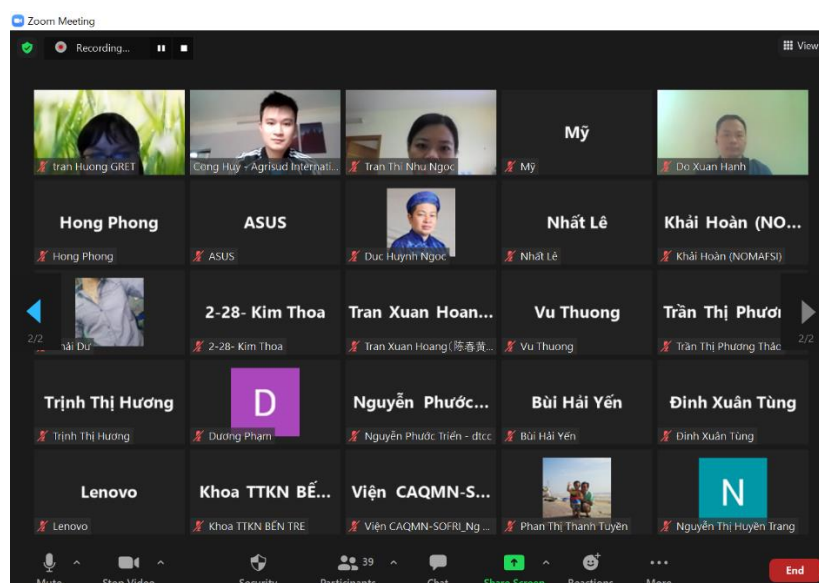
Zoom Meeting

Recording...

View

tran Huong GRET

Cong Huy - Agrisud Internati...

Tran Thi Nhu Ngoc

Mỹ

Mỹ

Do Xuan Hanh

Hong Phong

Hong Phong

ASUS

ASUS

Duc Huynh Ngoc

Nhất Lê

Nhất Lê

Khải Hoàn (NO...

Khải Hoàn (NOMAFSI)

2/2

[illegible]ải Dư

2-28- Kim Thoa

2-28- Kim Thoa

Tran Xuan Hoan...

Tran Xuan Hoang(陈春黄...

Vu Thuong

Vu Thuong

Trần Thị Phươ

Trần Thị Phương Thảo

2/2

Trịnh Thị Hương

Trịnh Thị Hương

D

Dương Phạm

Nguyễn Phước...

Nguyễn Phước Triển - dtcc

Bùi Hải Yến

Bùi Hải Yến

Đinh Xuân Tùng

Đinh Xuân Tùng

Lenovo

Lenovo

Khoa TTKN BẾ...

Khoa TTKN BẾN TRE

Viện CAQMN-S...

Viện CAQMN-SOFRI_Ng...

Phan Thị Thanh Tuyền

N

Nguyễn Thị Huyền Trang

Mute

Stop Video

Security

39

Participants

Chat

Share Screen

Reactions

More

End